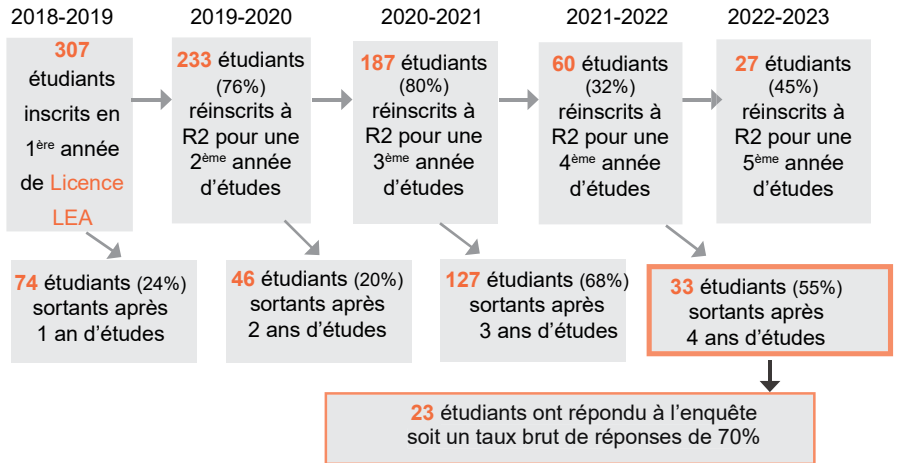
2018-2019

307 étudiants inscrits en 1$^{ère}$ année de Licence LEA

2019-2020

233 étudiants (76%) réinscrits à R2 pour une 2$^{ème}$ année d'études

2020-2021

187 étudiants (80%) réinscrits à R2 pour une 3$^{ème}$ année d'études

2021-2022

60 étudiants (32%) réinscrits à R2 pour une 4$^{ème}$ année d'études

2022-2023

27 étudiants (45%) réinscrits à R2 pour une 5$^{ème}$ année d'études

74 étudiants (24%) sortants après 1 an d'études

46 étudiants (20%) sortants après 2 ans d'études

127 étudiants (68%) sortants après 3 ans d'études

33 étudiants (55%) sortants après 4 ans d'études

23 étudiants ont répondu à l'enquête soit un taux brut de réponses de 70%